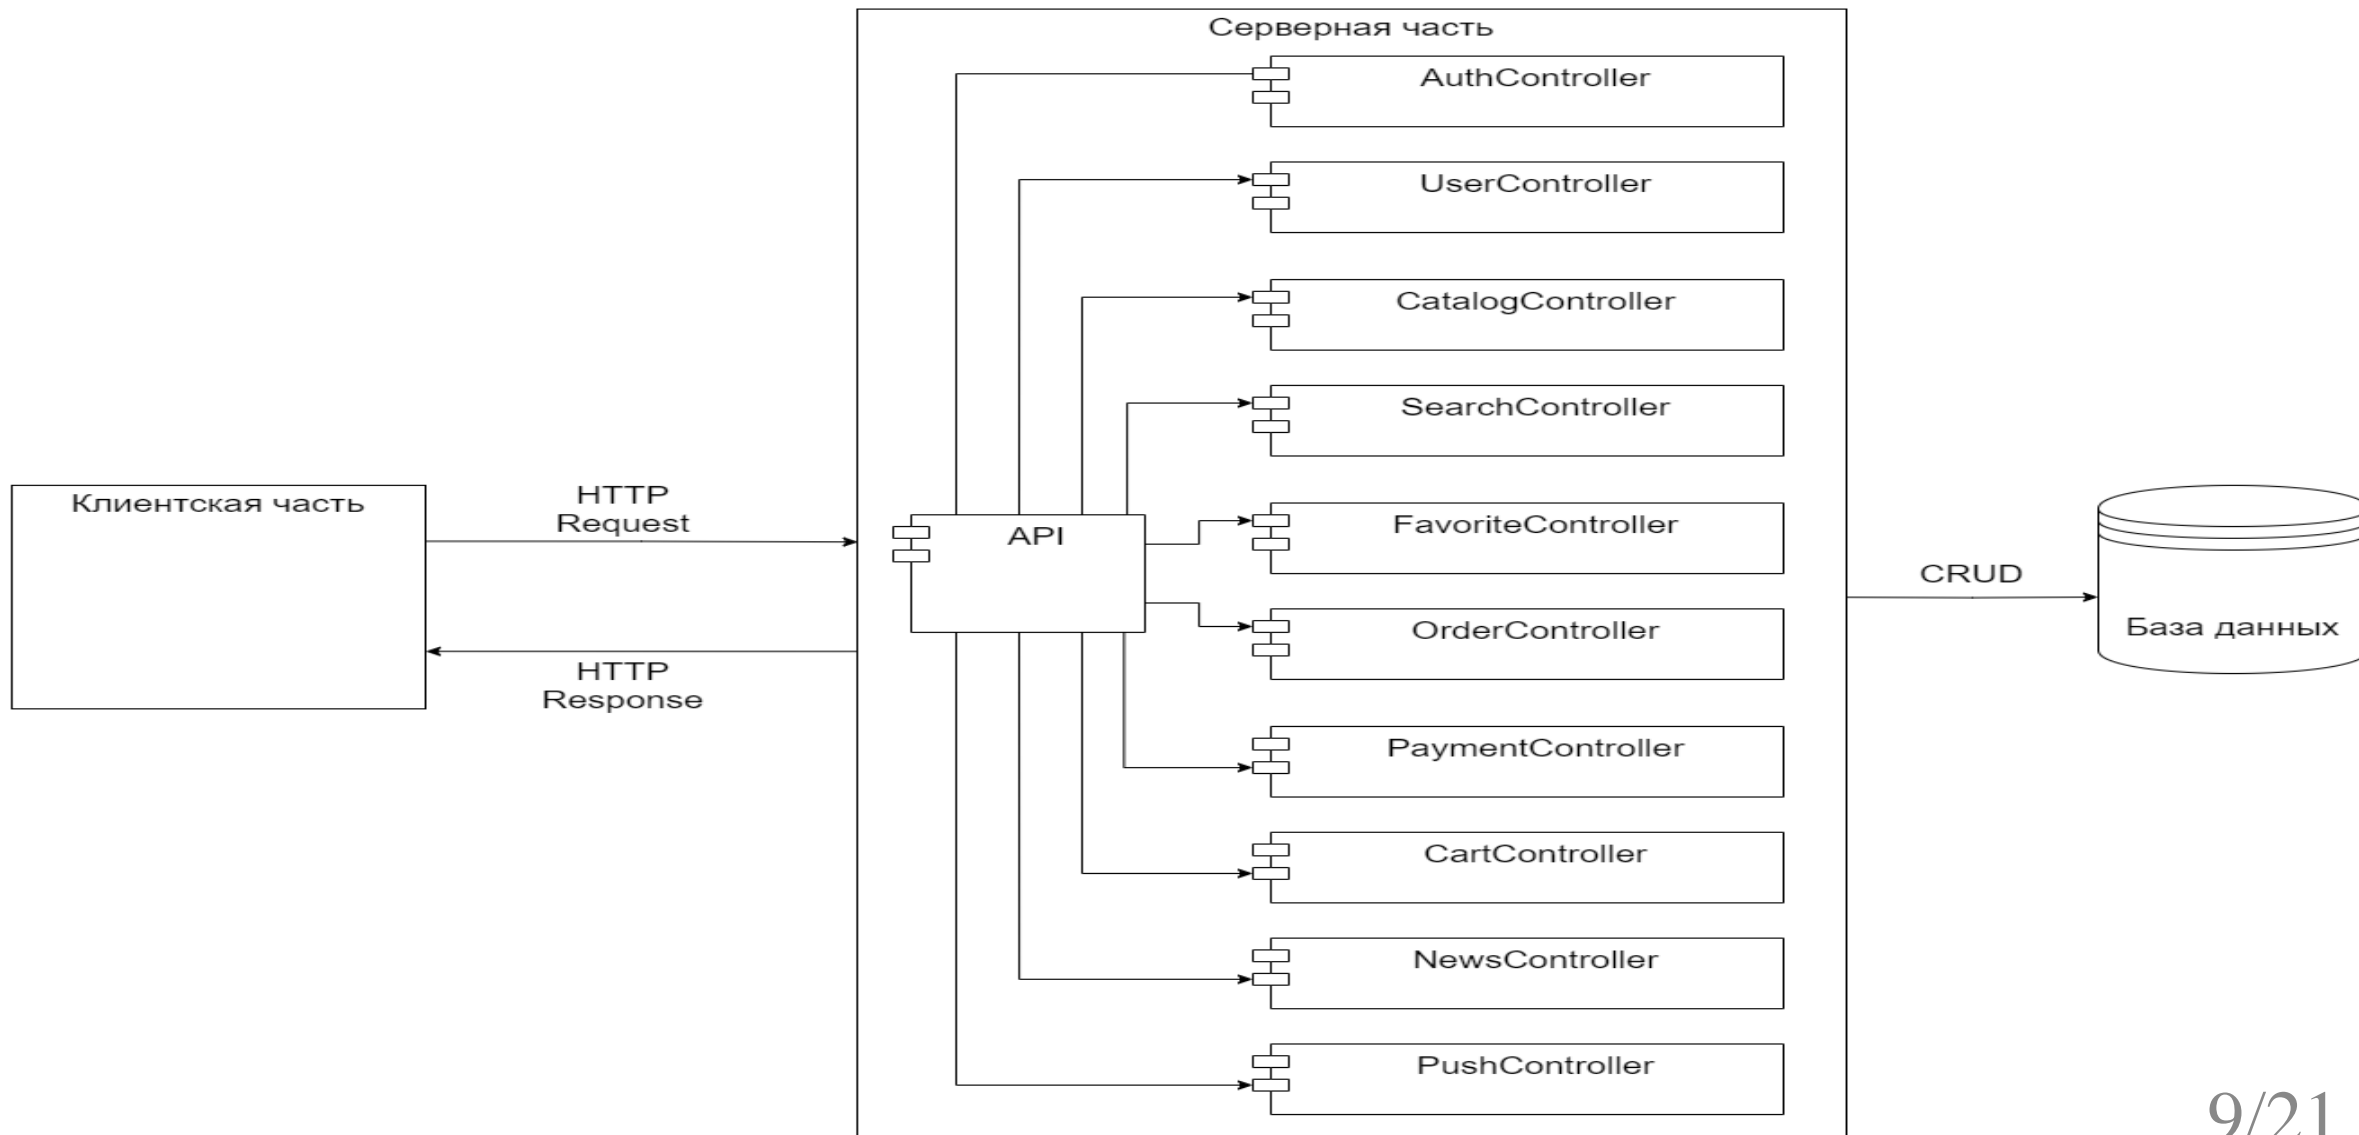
Серверная часть

AuthController

UserController

CatalogController

SearchController

Клиентская часть

HTTP Request

API

FavoriteController

CRUD

База данных

OrderController

HTTP Response

PaymentController

CartController

NewsController

PushController

9/21